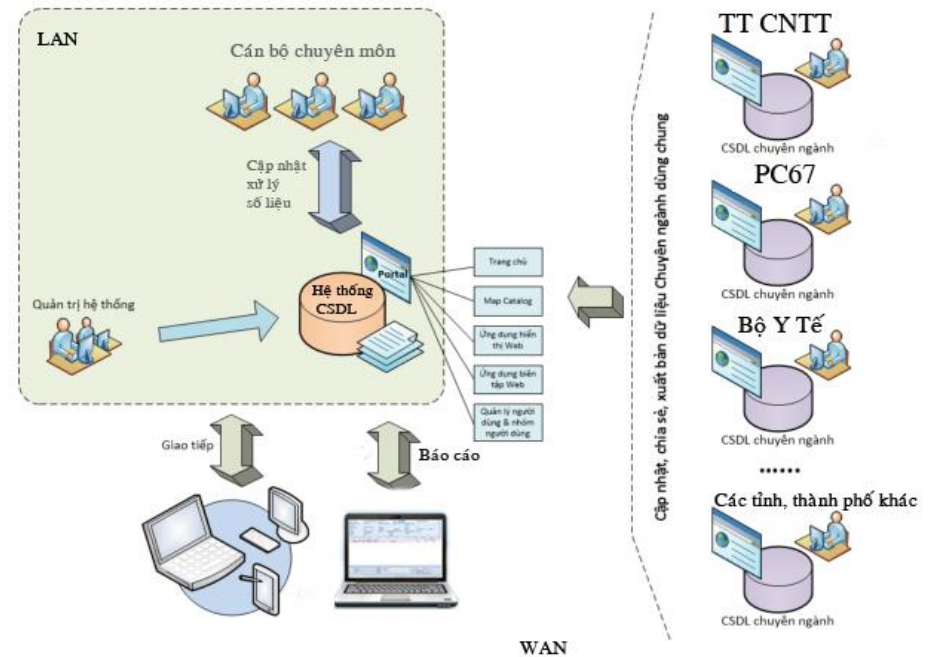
LAN

Cán bộ chuyên môn

Cập nhật xử lý số liệu

Portal

Hệ thống CSDL

Quản trị hệ thống

Trang chủ

Map Catalog

Ứng dụng hiển thị Web

Ứng dụng biên tập Web

Quản lý người dùng & nhóm người dùng

Giao tiếp

Báo cáo

WAN

Cập nhật, chia sẻ, xuất bản dữ liệu Chuyên ngành dùng chung

TT CNTT

CSDL chuyên ngành

PC67

CSDL chuyên ngành

Bộ Y Tế

CSDL chuyên ngành

......

Các tỉnh, thành phố khác

CSDL chuyên ngành